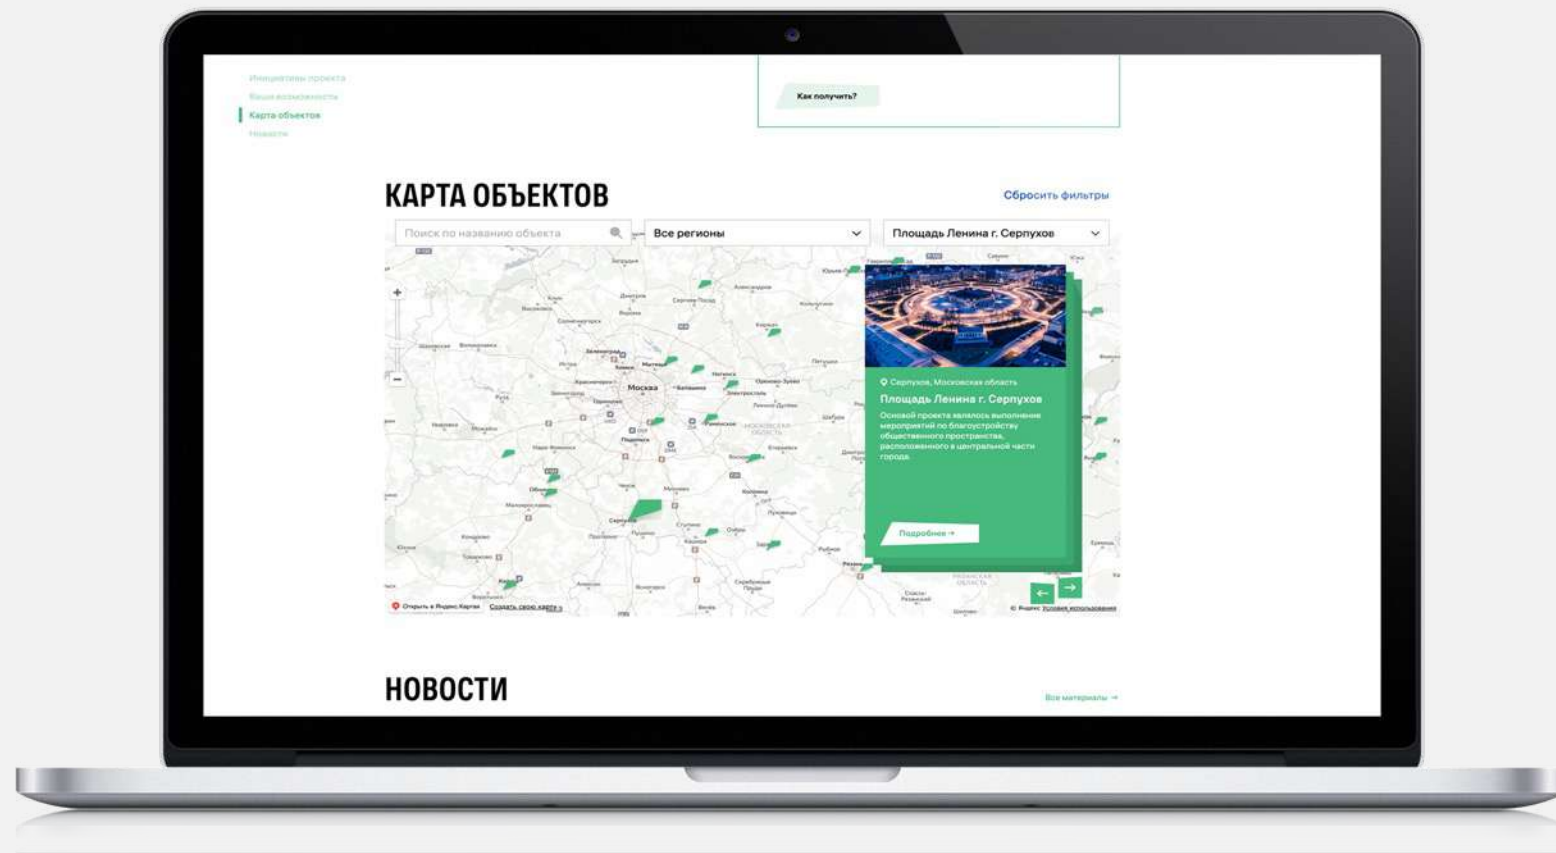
Инициативы проекта
Ваши возможности
Карта объектов
Новости

Как получить?

КАРТА ОБЪЕКТОВ

Сбросить фильтры

Поиск по названию объекта

Все регионы

Площадь Ленина г. Серпухов

Москва

Серпухов, Московская область

Площадь Ленина г. Серпухов

Основой проекта являлось выполнение мероприятий по благоустройству общественного пространства, расположенного в центральной части города.

Подробнее →

Открыть в Яндекс.Картах Создать свою карту

© Яндекс Условия использования

НОВОСТИ

Все материалы →